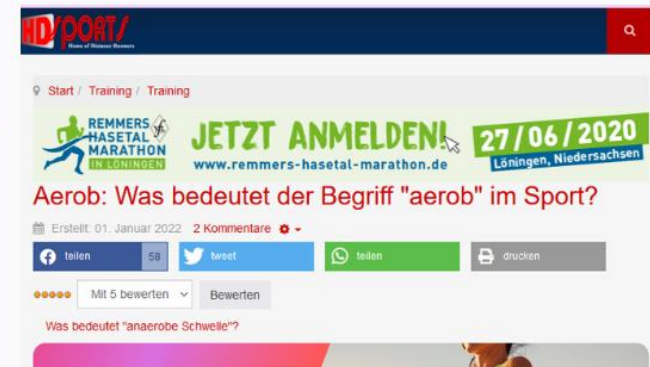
HDSPORTS
Home of Distance Runners

Start / Training / Training

REMMERS HASETAL MARATHON IN LÖNINGEN
JETZT ANMELDEN!
www.remmers-hasetal-marathon.de
27/06/2020
Löningen, Niedersachsen

Aerob: Was bedeutet der Begriff "aerob" im Sport?

Erstellt: 01. Januar 2022 2 Kommentare

teilen 58 tweet teilen drucken

Mit 5 bewerten Bewerten

Was bedeutet "anaerobe Schwelle"?